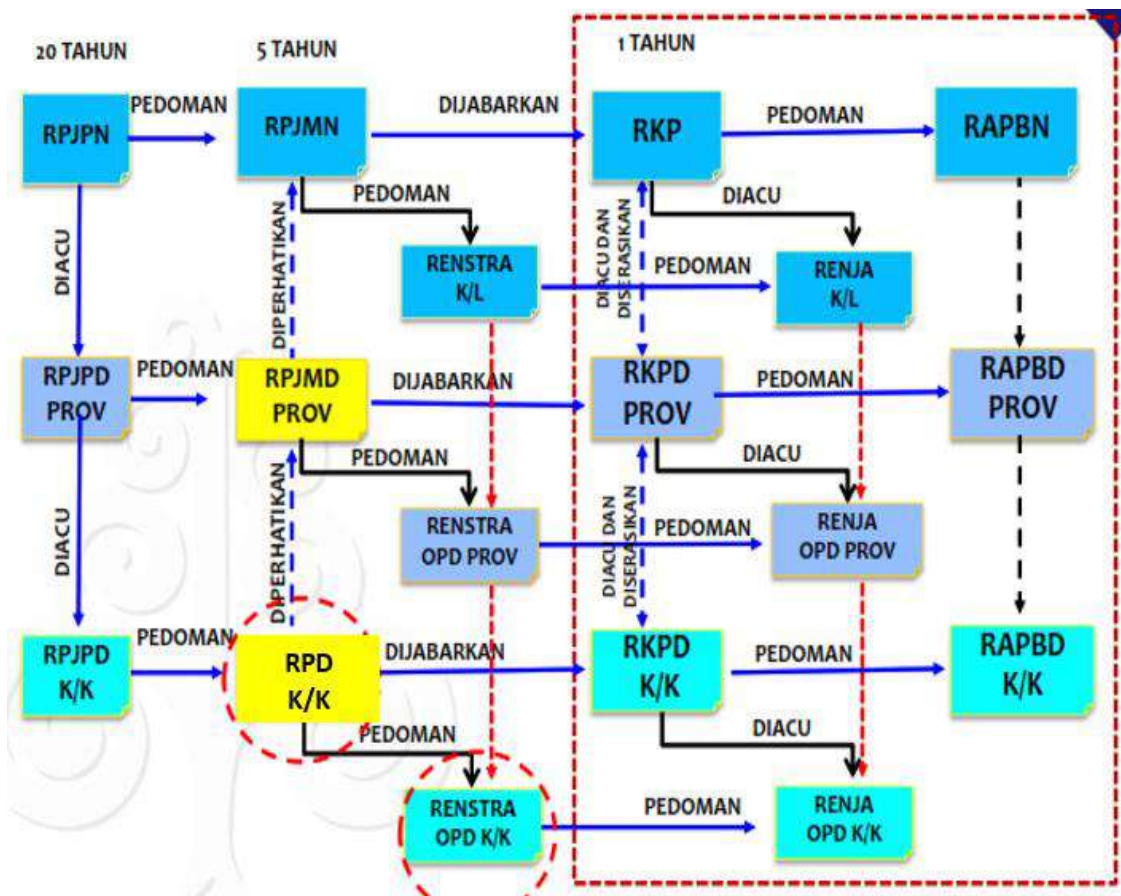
20 TAHUN

5 TAHUN

1 TAHUN

RPJPN

PEDOMAN

RPJMN

DIJABARKAN

RKP

PEDOMAN

RAPBN

PEDOMAN

DIACU

DIACU

DIPERHATIKAN

RENSTRA K/L

DIACU DAN DISERASIKAN

PEDOMAN

RENJA K/L

RPJPD PROV

PEDOMAN

RPJMD PROV

DIJABARKAN

RKPD PROV

PEDOMAN

RAPBD PROV

PEDOMAN

DIACU

DIACU

DIPERHATIKAN

RENSTRA OPD PROV

DIACU DAN DISERASIKAN

PEDOMAN

RENJA OPD PROV

RPJPD K/K

PEDOMAN

RPD K/K

DIJABARKAN

RKPD K/K

PEDOMAN

RAPBD K/K

PEDOMAN

DIACU

RENSTRA OPD K/K

PEDOMAN

RENJA OPD K/K